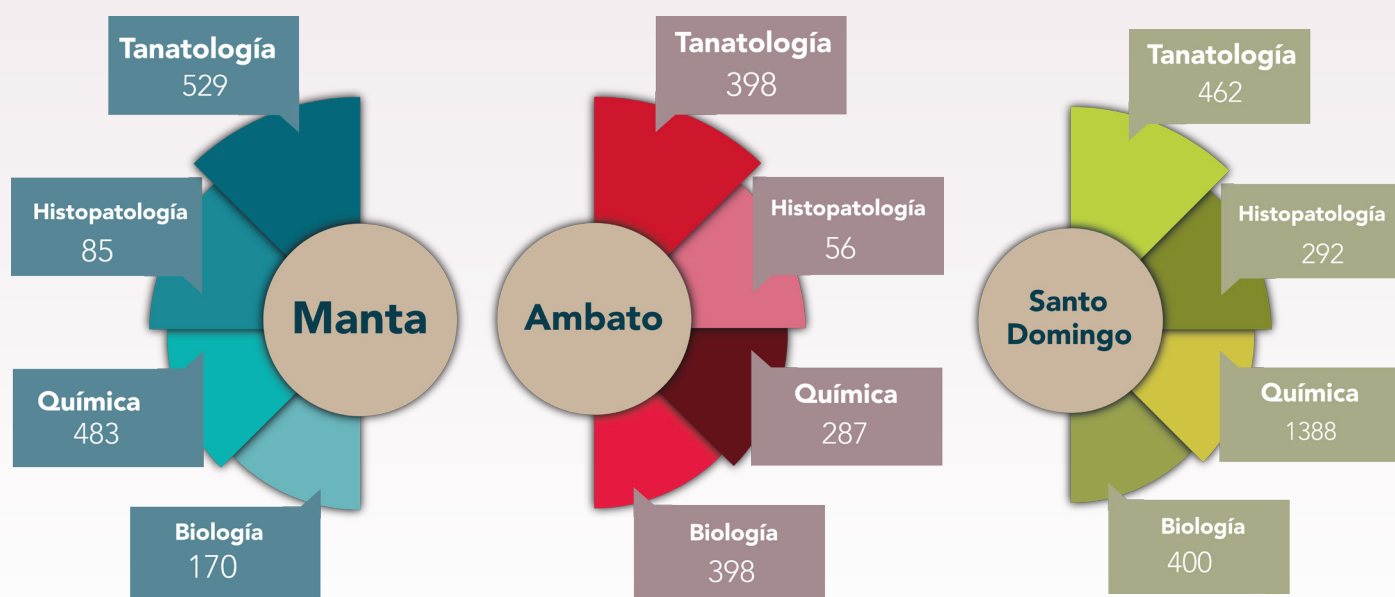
Tanatología
529

Histopatología
85

Manta

Química
483

Biología
170

Tanatología
398

Histopatología
56

Ambato

Química
287

Biología
398

Tanatología
462

Histopatología
292

Santo Domingo

Química
1388

Biología
400